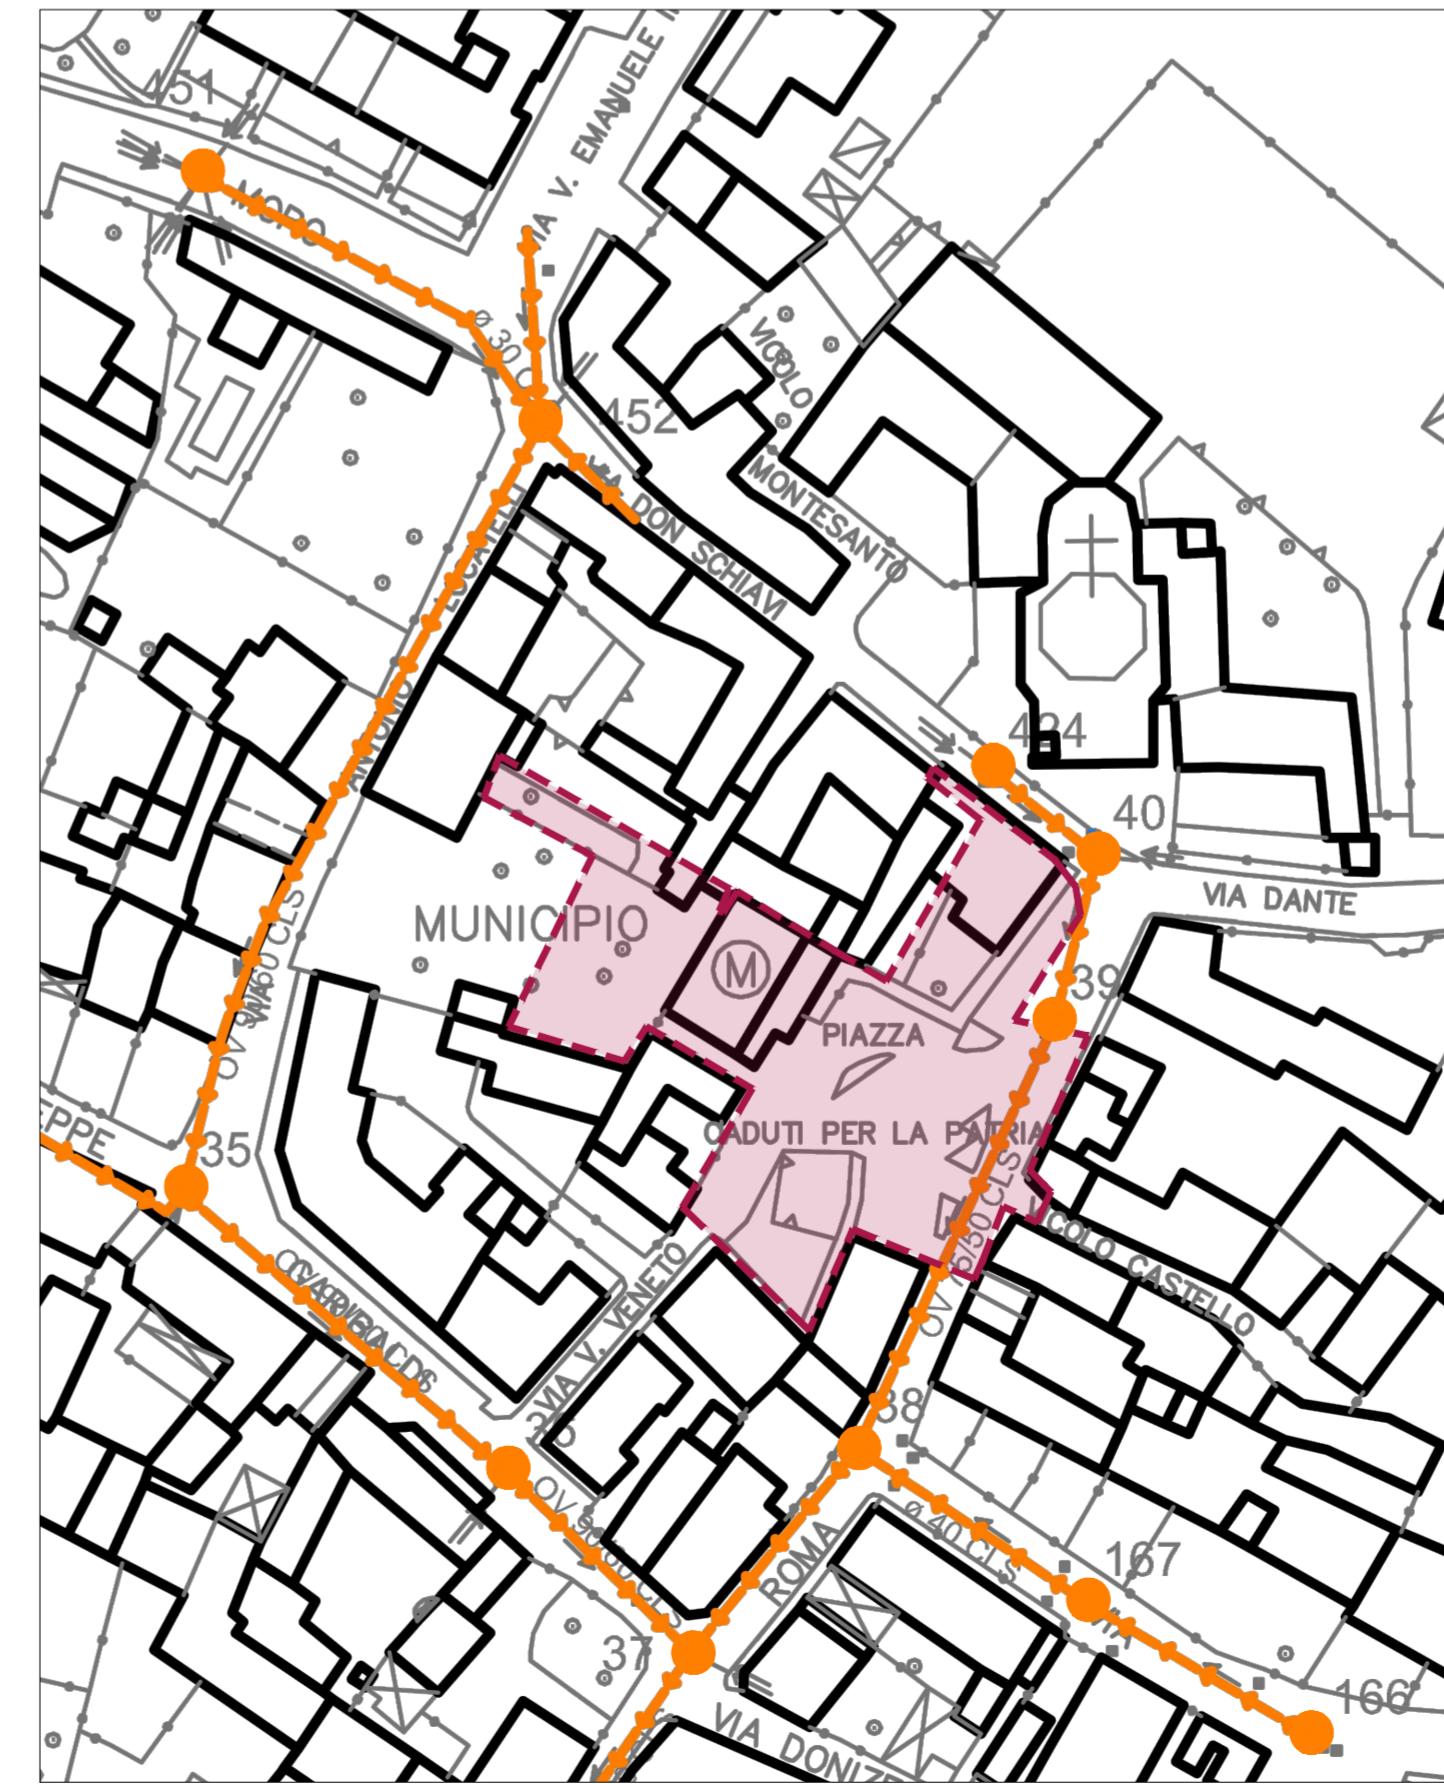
451
MORO
VIA V. EMANUELE
ø 30
452
VICOLO
MONTESANTO
VIA DON SCHIAVI
ANTONIO LOCATELLI
434
40
VIA DANTE
MUNICIPIO
M
PIAZZA
CADUTI PER LA PATRIA
39
OV 50/50 CLS
OV 35/50 CLS
VICOLO CASTELLO
EPPE
35
VIA V. VENETO
38
ø 40 CLS
167
OV
ROMA
37
166
VIA DONIZ